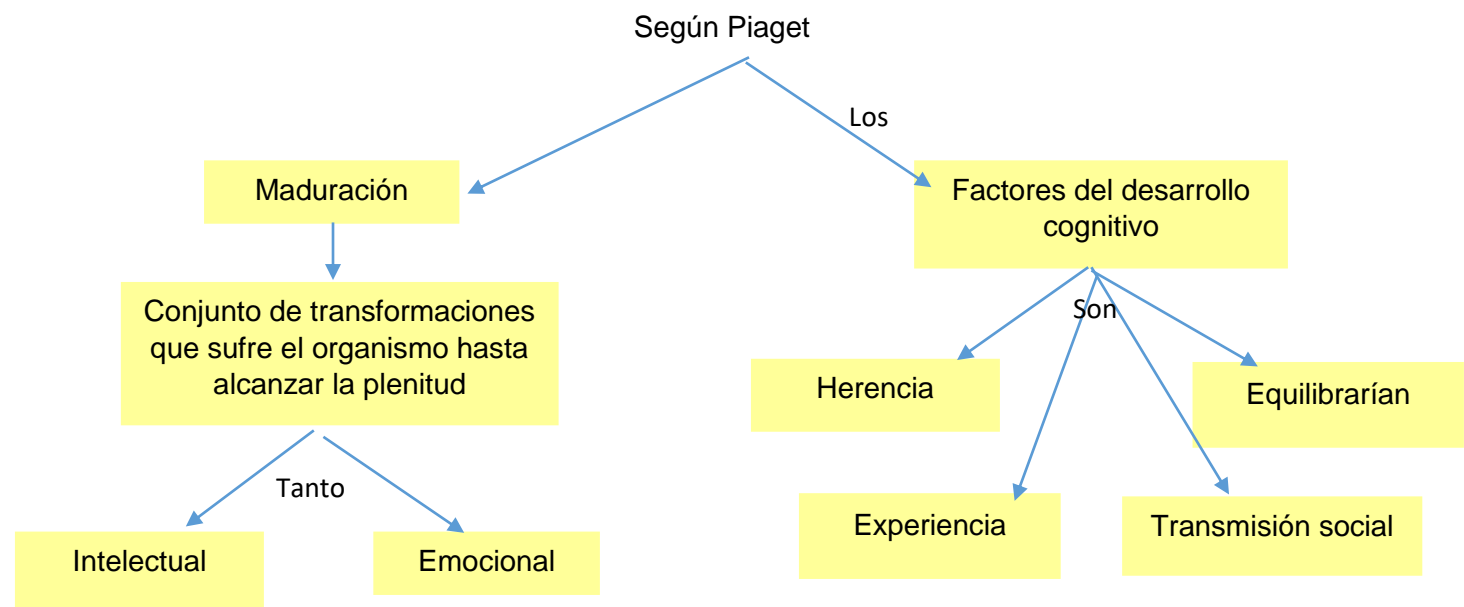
Según Piaget

Los

Maduración

Factores del desarrollo cognitivo

Conjunto de transformaciones que sufre el organismo hasta alcanzar la plenitud

Son

Herencia

Equilibrarían

Tanto

Experiencia

Transmisión social

Intelectual

Emocional